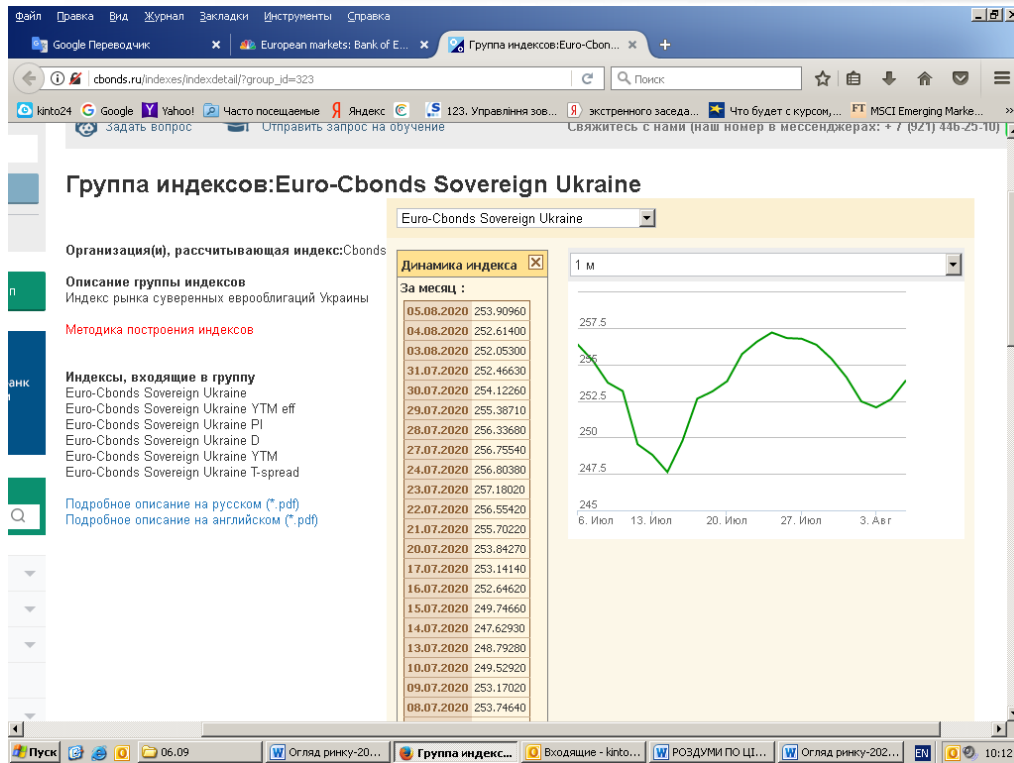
Файл Правка Вид Журнал Закладки Инструменты Справка

Google Переводчик ×
European markets: Bank of E... ×
Группа индексов:Euro-Cbon... ×
+

cbonds.ru/indexes/indexdetail/?group_id=323
Поиск

kinto24 Google Yahoo! Часто посещаемые Яндекс 123. Управління зов... экстренного заседа... Что будет с курсом,... MSCI Emerging Marke...

Задать вопрос Отправить запрос на обучение Свяжитесь с нами (наш номер в мессенджерах: + 7 (921) 446-25-10)

Группа индексов:Euro-Cbonds Sovereign Ukraine

Euro-Cbonds Sovereign Ukraine

Организация(и), рассчитывающая индекс:Cbonds

Описание группы индексов
Индекс рынка суверенных еврооблигаций Украины

Методика построения индексов

Индексы, входящие в группу
Euro-Cbonds Sovereign Ukraine
Euro-Cbonds Sovereign Ukraine YTM eff
Euro-Cbonds Sovereign Ukraine PI
Euro-Cbonds Sovereign Ukraine D
Euro-Cbonds Sovereign Ukraine YTM
Euro-Cbonds Sovereign Ukraine T-spread

Подробное описание на русском (*.pdf)
Подробное описание на английском (*.pdf)

Динамика индекса
За месяц :

| | |
|---|---|
| 05.08.2020 | 253.90960 |
| 04.08.2020 | 252.61400 |
| 03.08.2020 | 252.05300 |
| 31.07.2020 | 252.46630 |
| 30.07.2020 | 254.12260 |
| 29.07.2020 | 255.38710 |
| 28.07.2020 | 256.33680 |
| 27.07.2020 | 256.75540 |
| 24.07.2020 | 256.80380 |
| 23.07.2020 | 257.18020 |
| 22.07.2020 | 256.55420 |
| 21.07.2020 | 255.70220 |
| 20.07.2020 | 253.84270 |
| 17.07.2020 | 253.14140 |
| 16.07.2020 | 252.64620 |
| 15.07.2020 | 249.74660 |
| 14.07.2020 | 247.62930 |
| 13.07.2020 | 248.79280 |
| 10.07.2020 | 249.52920 |
| 09.07.2020 | 253.17020 |
| 08.07.2020 | 253.74640 |

1 м

257.5
255
252.5
250
247.5
245
6. Июл 13. Июл 20. Июл 27. Июл 3. Авг

Пуск 06.09 Огляд ринку-20... Группа индекс... Входящие - kinto... РОЗДУМИ ПО ЦІ... Огляд ринку-202... EN 10:12